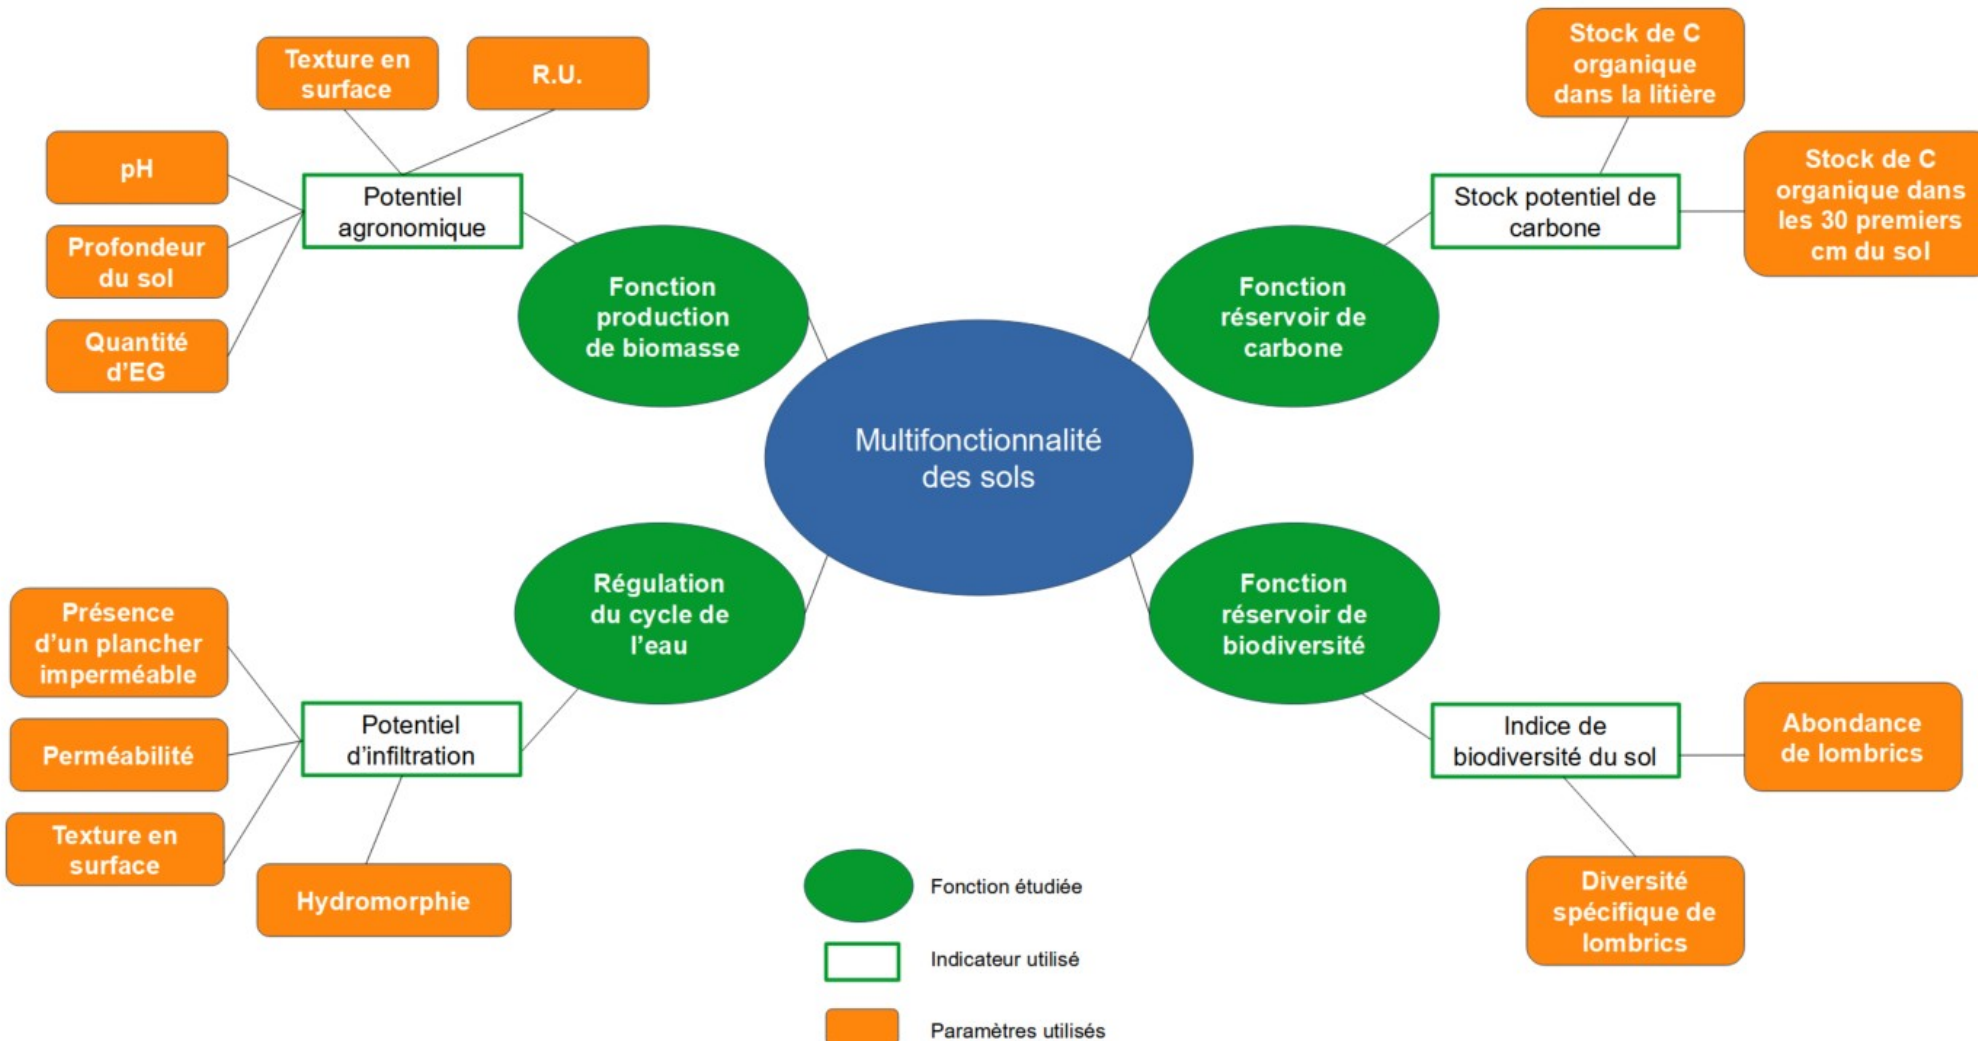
Texture en surface

R.U.

pH

Potentiel agronomique

Profondeur du sol

Quantité d'EG

Fonction production de biomasse

Stock de C organique dans la litière

Stock potentiel de carbone

Stock de C organique dans les 30 premiers cm du sol

Fonction réservoir de carbone

Multifonctionnalité des sols

Régulation du cycle de l'eau

Fonction réservoir de biodiversité

Présence d'un plancher imperméable

Perméabilité

Potentiel d'infiltration

Texture en surface

Hydromorphie

Indice de biodiversité du sol

Abondance de lombrics

Diversité spécifique de lombrics

Fonction étudiée

Indicateur utilisé

Paramètres utilisés